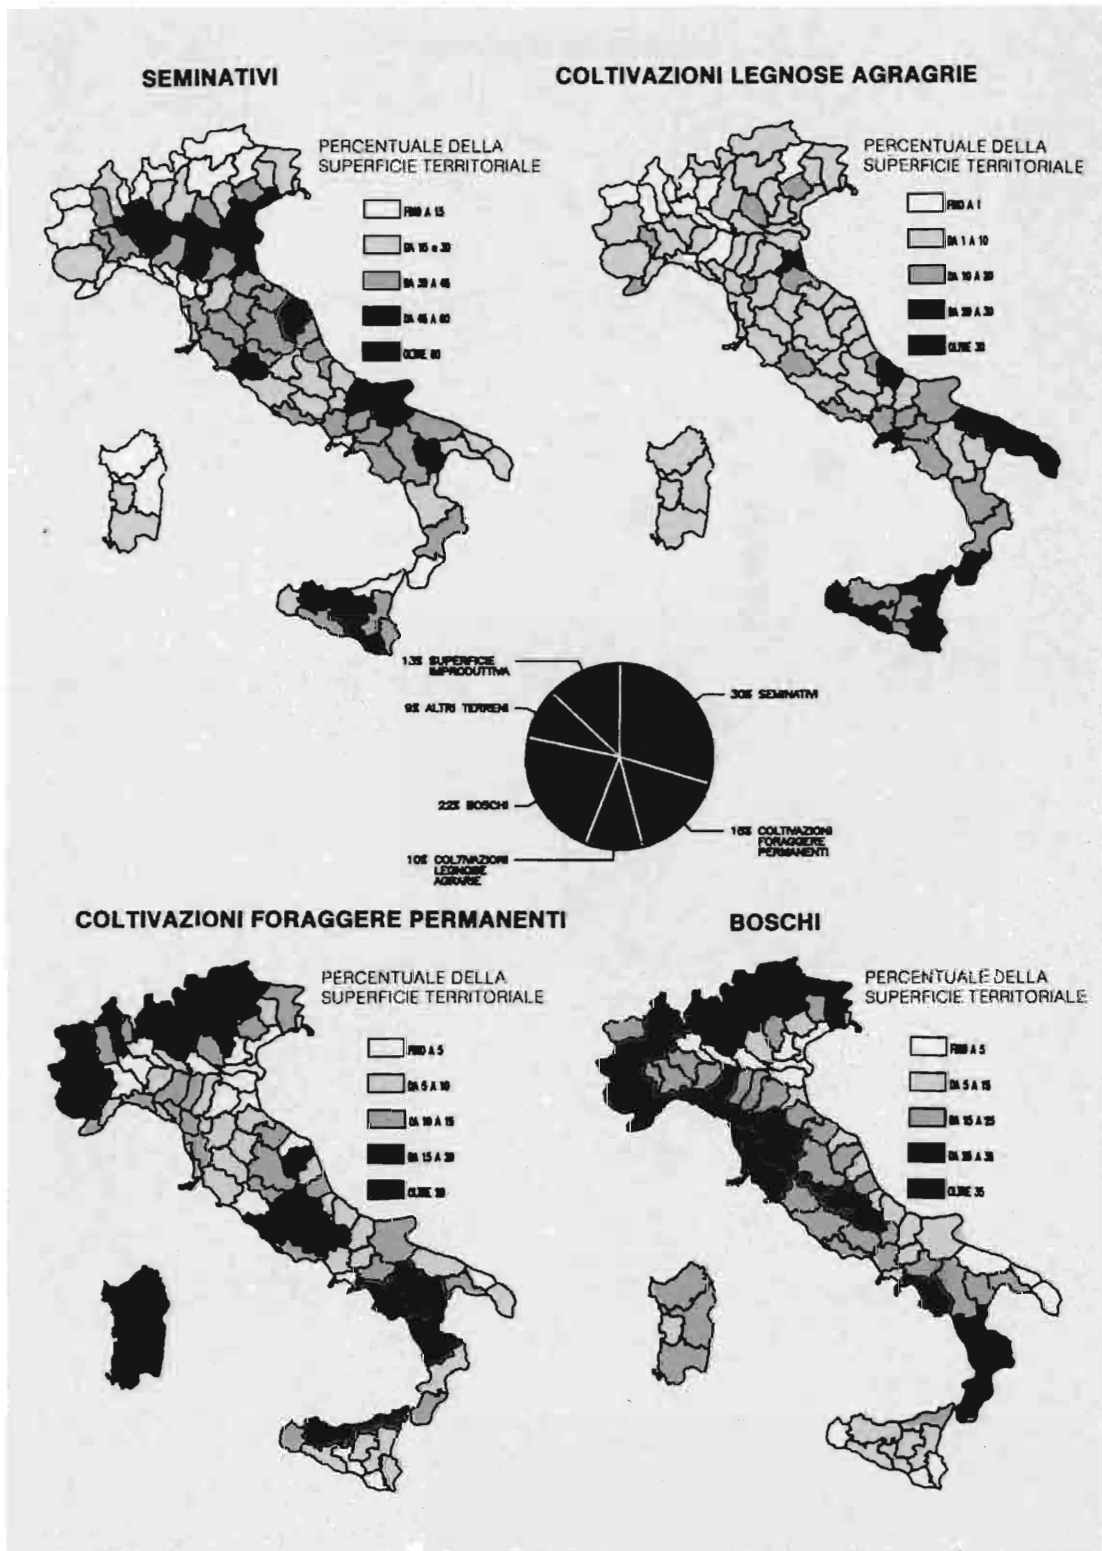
SEMINATIVI

PERCENTUALE DELLA SUPERFICIE TERRITORIALE

FINO A 15

DA 15 a 30

DA 30 A 45

DA 45 A 60

OLTRE 60

COLTIVAZIONI LEGNOSE AGRAGRIE

PERCENTUALE DELLA SUPERFICIE TERRITORIALE

FINO A 1

DA 1 A 10

DA 10 A 20

DA 20 A 30

OLTRE 30

13% SUPERFICIE IMPRODUTTIVA

9% ALTRI TERRENI

22% BOSCHI

10% COLTIVAZIONI LEGNOSE AGRARIE

30% SEMINATIVI

16% COLTIVAZIONI FORAGGERE PERMANENTI

COLTIVAZIONI FORAGGERE PERMANENTI

PERCENTUALE DELLA SUPERFICIE TERRITORIALE

FINO A 5

DA 5 A 10

DA 10 A 15

DA 15 A 20

OLTRE 20

BOSCHI

PERCENTUALE DELLA SUPERFICIE TERRITORIALE

FINO A 5

DA 5 A 15

DA 15 A 25

DA 25 A 35

OLTRE 35